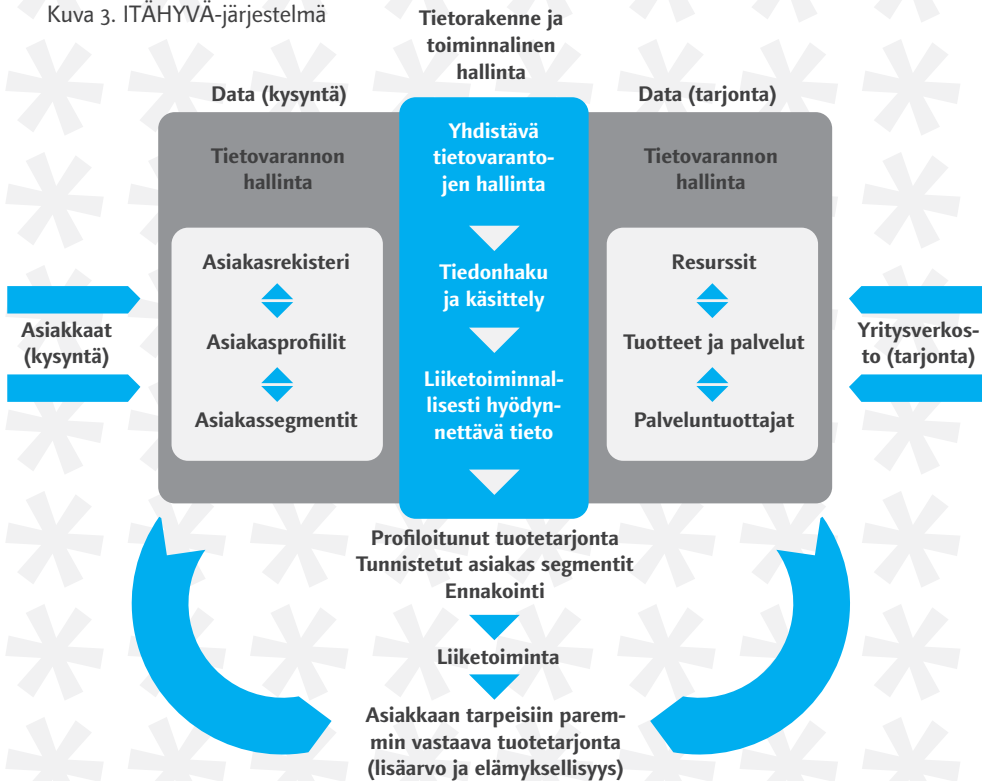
Kuva 3. ITÄHYVÄ-järjestelmä

Tietorakenne ja toiminnalinen hallinta

Data (kysyntä)

Data (tarjonta)

Tietovarannon hallinta

Asiakasrekisteri

Asiakasprofiilit

Asiakassegmentit

Yhdistävä tietovarantojen hallinta

Tiedonhaku ja käsittely

Liiketoiminnallisesti hyödynnettävä tieto

Tietovarannon hallinta

Resurssit

Tuotteet ja palvelut

Palveluntuottajat

Asiakkaat (kysyntä)

Yritysverkosto (tarjonta)

Profiloitunut tuotetarjonta
Tunnistetut asiakas segmentit
Ennakointi

Liiketoiminta

Asiakkaan tarpeisiin paremmin vastaava tuotetarjonta (lisäarvo ja elämyksellisyys)